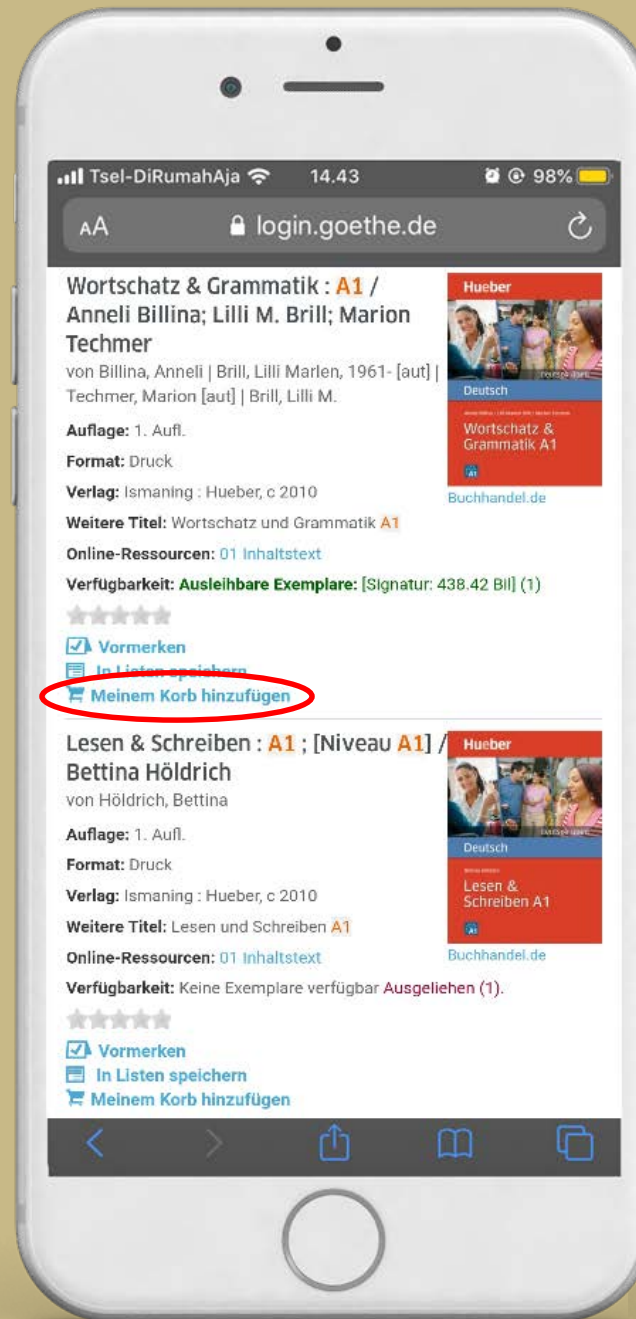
Tsel-DiRumahAja 14.43 98%

AA login.goethe.de

Wortschatz & Grammatik : A1 / Anneli Billina; Lilli M. Brill; Marion Techmer

von Billina, Anneli | Brill, Lilli Marlen, 1961- [aut] | Techmer, Marion [aut] | Brill, Lilli M.

Auflage: 1. Aufl.

Format: Druck

Verlag: Ismaning : Hueber, c 2010

Weitere Titel: Wortschatz und Grammatik A1

Online-Ressourcen: 01 Inhaltstext

Verfügbarkeit: Ausleihbare Exemplare: [Signatur: 438.42 Bil] (1)

Hueber
Deutsch
Wortschatz & Grammatik A1
A1

Buchhandel.de

Vormerken
In Listen speichern
Meinem Korb hinzufügen

Lesen & Schreiben : A1 ; [Niveau A1] / Bettina Höldrich

von Höldrich, Bettina

Auflage: 1. Aufl.

Format: Druck

Verlag: Ismaning : Hueber, c 2010

Weitere Titel: Lesen und Schreiben A1

Online-Ressourcen: 01 Inhaltstext

Verfügbarkeit: Keine Exemplare verfügbar Ausgeliehen (1).

Hueber
Deutsch
Lesen & Schreiben A1
A1

Buchhandel.de

Vormerken
In Listen speichern
Meinem Korb hinzufügen